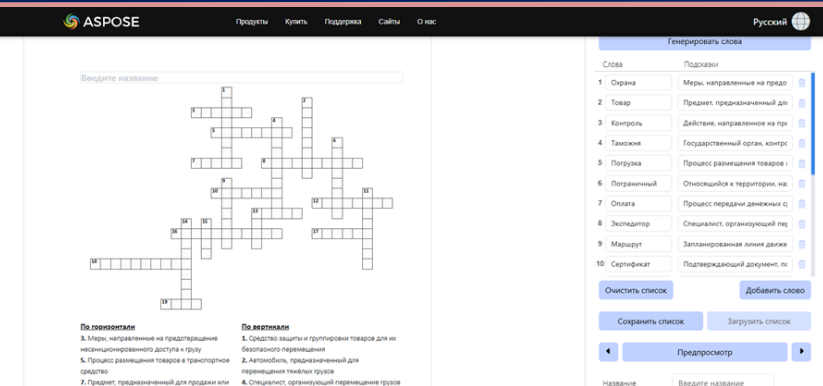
ASPOSE
Продукты Купить Поддержка Сайты О нас
Русский

Введите название

1
2
3
4
5
6
7
8
9
10
11
12
13
14
15
16
17
18
19

По горизонтали
3. Меры, направленные на предотвращение несанкционированного доступа к грузу
5. Процесс размещения товаров в транспортное средство
7. Предмет, предназначенный для продажи или

По вертикали
1. Средство защиты и группировки товаров для их безопасного перемещения
2. Автомобиль, предназначенный для перемещения тяжёлых грузов
4. Специалист, организующий перемещение грузов

Генерировать слова
Слова
Подсказки
1 Охрана Меры, направленные на предо
2 Товар Предмет, предназначенный дл
3 Контроль Действие, направленное на про
4 Таможня Государственный орган, контро
5 Погрузка Процесс размещения товаров
6 Пограничный Относящийся к территории, на
7 Оплата Процесс передачи денежных с
8 Экспедитор Специалист, организующий пе
9 Маршрут Запланированная линия движ
10 Сертификат Подтверждающий документ, п
Очистить список
Добавить слово
Сохранить список
Загрузить список
Предпросмотр
Название
Введите название